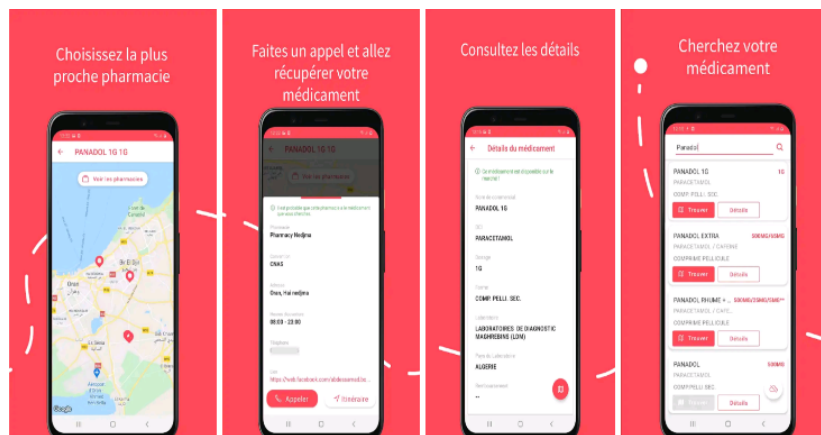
Choisissez la plus proche pharmacie

PANADOL 1G 1G

Voir les pharmacies

Oran

Google

Faites un appel et allez récupérer votre médicament

PANADOL 1G 1G

Voir les pharmacies

Pharmacie
Pharmacy Nedjma

Convention
CNAS

Adresse
Oran, Hai nedjma

Heures d'ouverture
08:00 - 23:00

Téléphone

Lien
https://web.facebook.com/

Appeler

Itinéraire

Consultez les détails

Détails du médicament

Ce médicament est disponible sur le marché !

Nom commercial
PANADOL 1G

DCI
PARACETAMOL

Dosage
1G

Forme
COMP. PELLI. SEC.

Laboratoire
LABORATOIRES DE DIAGNOSTIC MAGHREBINS (LDM)

Pays du Laboratoire
ALGERIE

Remboursement
--

Cherchez votre médicament

Panadol

PANADOL 1G
1G
PARACETAMOL
COMP. PELLI. SEC.
Trouver
Détails

PANADOL EXTRA
500MG/65MG
PARACETAMOL / CAFEINE
COMPRIME PELLICULE
Trouver
Détails

PANADOL RHUME + ...
500MG/25MG/5MG
PARACETAMOL / CAFE...
COMPRIME PELLICULE
Trouver
Détails

PANADOL
500MG
PARACETAMOL
COMP. PELLI. SEC.
Trouver
Détails